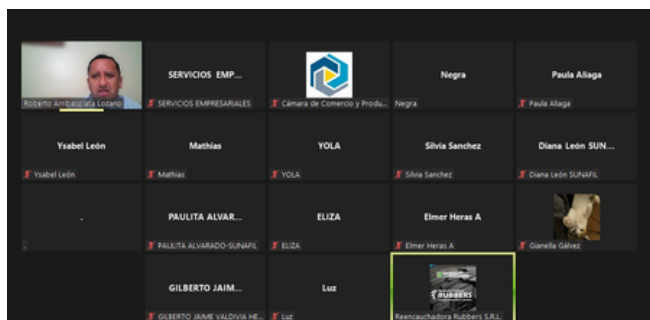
Roberto Arribasplata Lozano

SERVICIOS EMP...
SERVICIOS EMPRESARIALES

Cámara de Comercio y Produ...

Negra
Negra

Paula Aliaga
Paula Aliaga

Ysabel León
Ysabel León

Mathias
Mathias

YOLA
YOLA

Silvia Sanchez
Silvia Sanchez

Diana León SUN...
Diana León SUNAFIL

.
.

PAULITA ALVAR...
PAULITA ALVARADO-SUNAFIL

ELIZA
ELIZA

Elmer Heras A
Elmer Heras A

Gianella Gálvez

GILBERTO JAIM...
GILBERTO JAIME VALDIVIA HE...

Luz
Luz

RUBBERS
Reencauchadora Rubbers S.R.L.